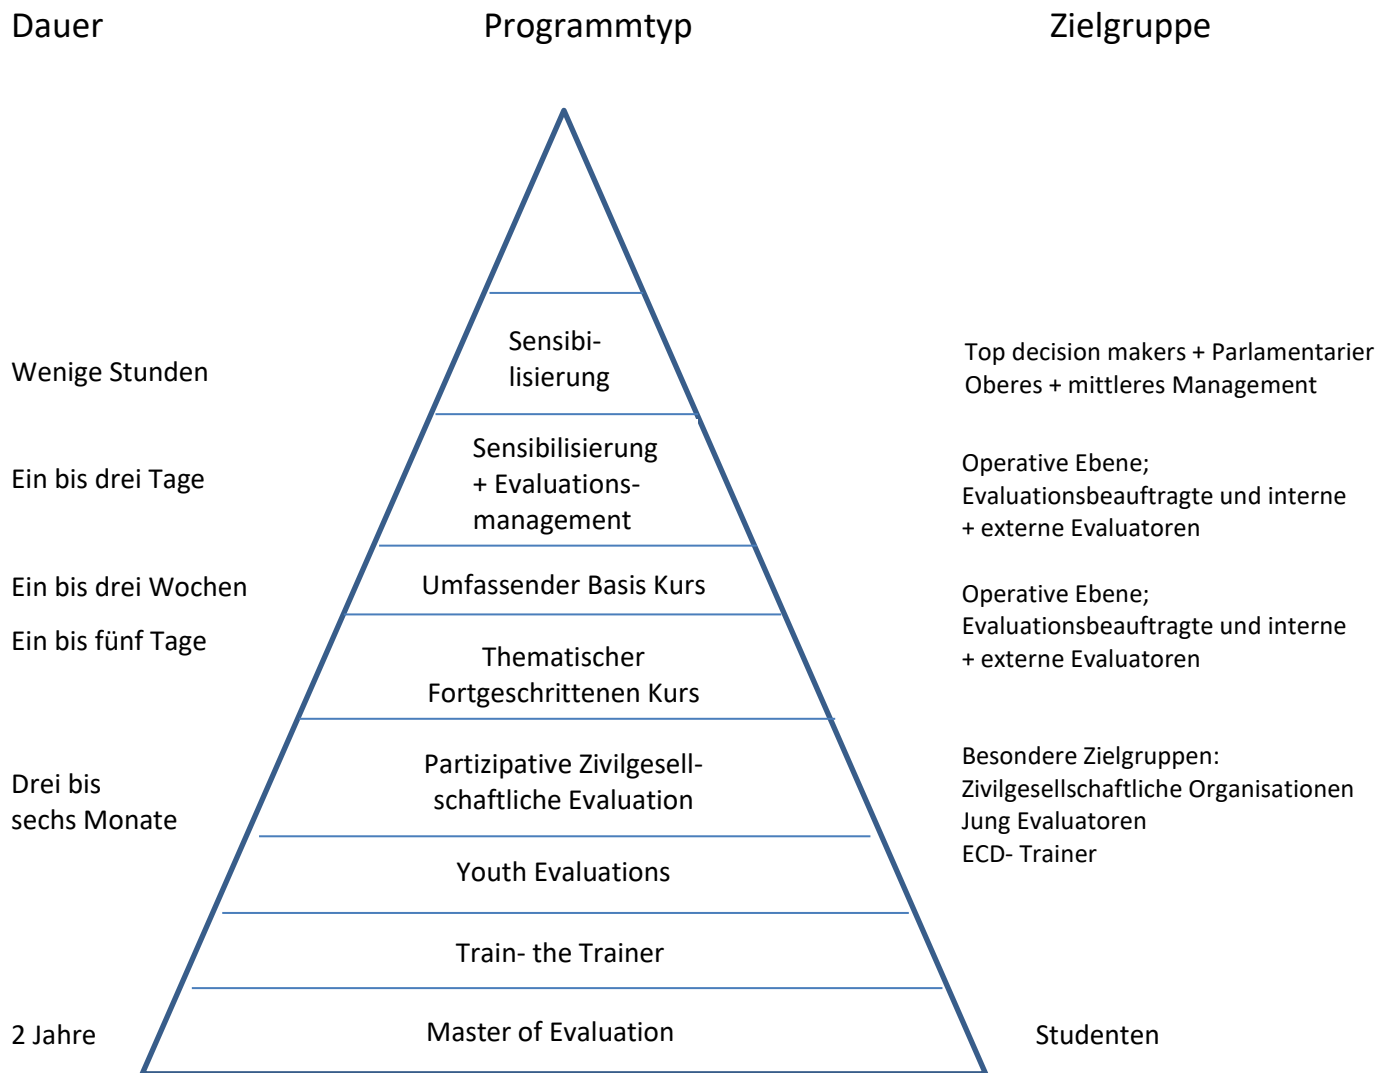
Dauer

Programmtyp

Zielgruppe

Sensibilisierung

Wenige Stunden

Top decision makers + Parlamentarier
Oberes + mittleres Management

Sensibilisierung + Evaluationsmanagement

Ein bis drei Tage

Operative Ebene;
Evaluationsbeauftragte und interne + externe Evaluatoren

Umfassender Basis Kurs

Ein bis drei Wochen

Ein bis fünf Tage

Thematischer Fortgeschrittenen Kurs

Operative Ebene;
Evaluationsbeauftragte und interne + externe Evaluatoren

Partizipative Zivilgesellschaftliche Evaluation

Drei bis sechs Monate

Besondere Zielgruppen:
Zivilgesellschaftliche Organisationen
Jung Evaluatoren
ECD- Trainer

Youth Evaluations

Train- the Trainer

Master of Evaluation

2 Jahre

Studenten